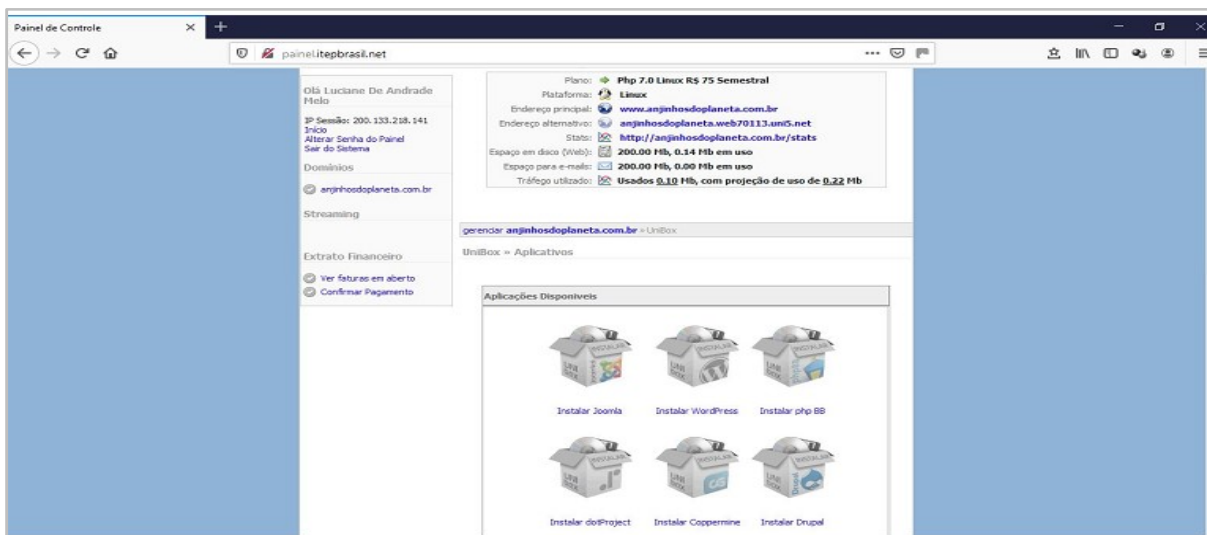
Painel de Controle ×
painel.itepbrasil.net

Olá Luciane De Andrade Melo

IP Sessão: 200.133.218.141
Início
Alterar Senha do Painel
Sair do Sistema

Domínios

anjinhosdoplaneta.com.br

Streaming

Extrato Financeiro

Ver faturas em aberto
Confirmar Pagamento

Plano: Php 7.0 Linux R$ 75 Semestral
Plataforma: Linux
Endereço principal: www.anjinhosdoplaneta.com.br
Endereço alternativo: anjinhosdoplaneta.web70113.uni5.net
Stats: http://anjinhosdoplaneta.com.br/stats
Espaço em disco (Web): 200.00 Mb, 0.14 Mb em uso
Espaço para e-mails: 200.00 Mb, 0.00 Mb em uso
Tráfego utilizado: Usados 0.10 Mb, com projeção de uso de 0.22 Mb

gerenciar anjinhosdoplaneta.com.br » UniBox

UniBox » Aplicativos

Aplicações Disponíveis

Instalar Joomla
Instalar WordPress
Instalar php BB
Instalar dotProject
Instalar Coppermine
Instalar Drupal